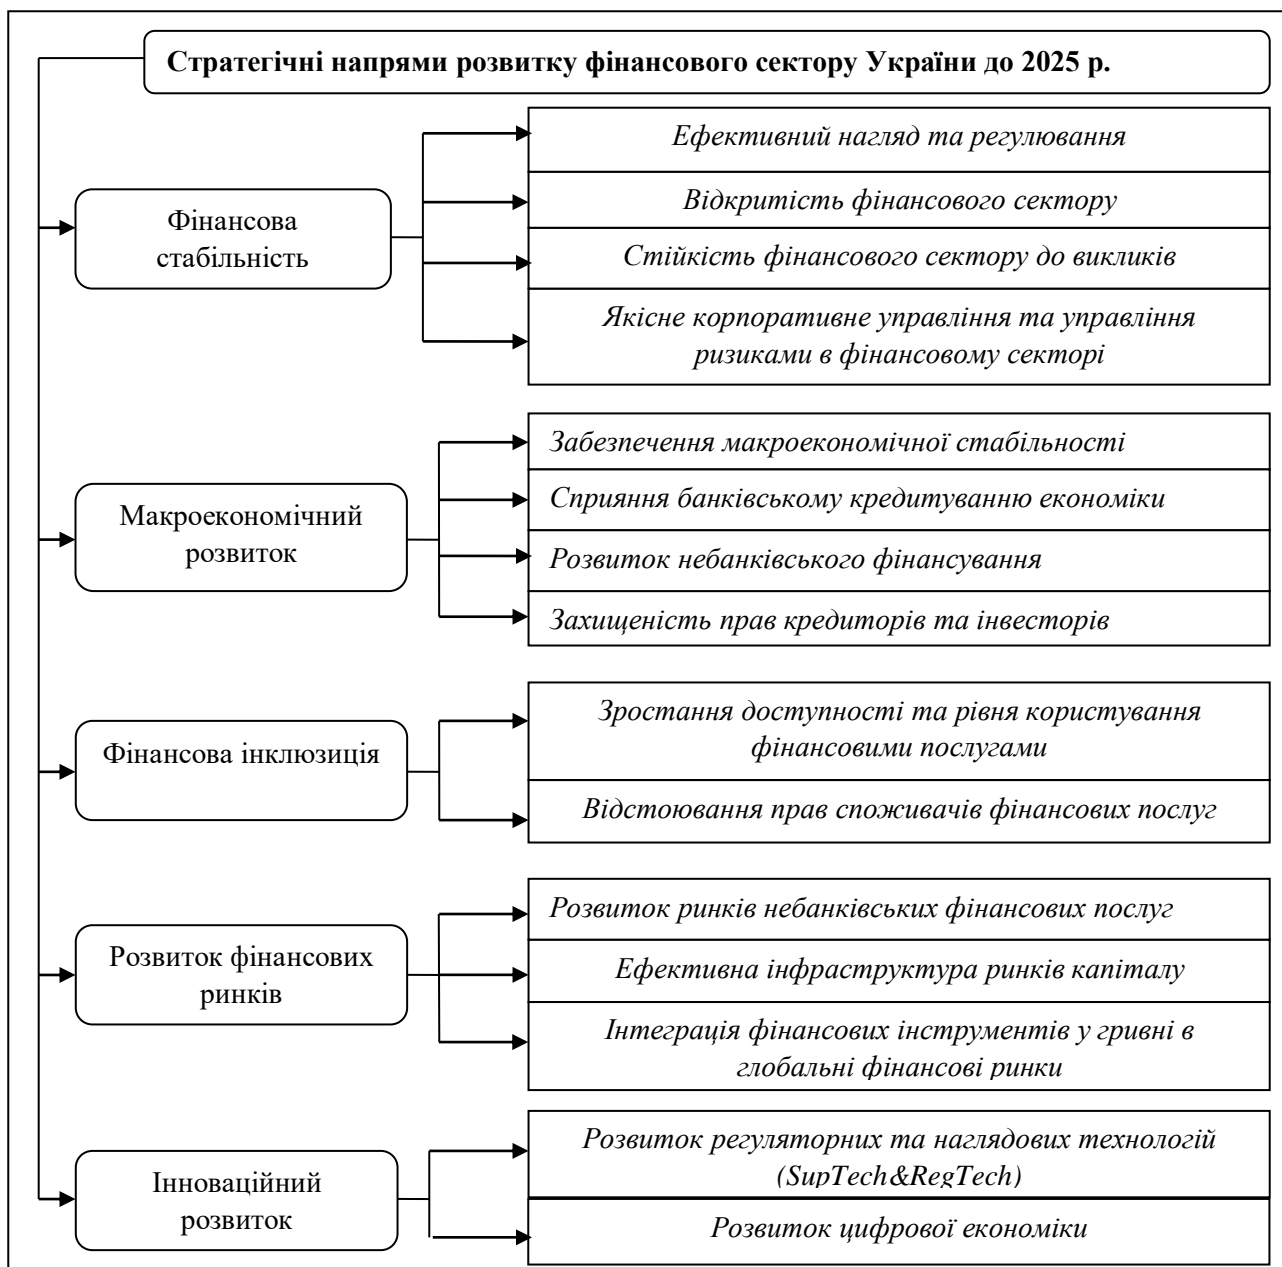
Стратегічні напрями розвитку фінансового сектору України до 2025 р.

Фінансова стабільність

Ефективний нагляд та регулювання

Відкритість фінансового сектору

Стійкість фінансового сектору до викликів

Якісне корпоративне управління та управління ризиками в фінансовому секторі

Макроекономічний розвиток

Забезпечення макроекономічної стабільності

Сприяння банківському кредитуванню економіки

Розвиток небанківського фінансування

Захищеність прав кредиторів та інвесторів

Фінансова інклюзиція

Зростання доступності та рівня користування фінансовими послугами

Відстоювання прав споживачів фінансових послуг

Розвиток фінансових ринків

Розвиток ринків небанківських фінансових послуг

Ефективна інфраструктура ринків капіталу

Інтеграція фінансових інструментів у гривні в глобальні фінансові ринки

Інноваційний розвиток

Розвиток регуляторних та наглядових технологій (SupTech&RegTech)

Розвиток цифрової економіки